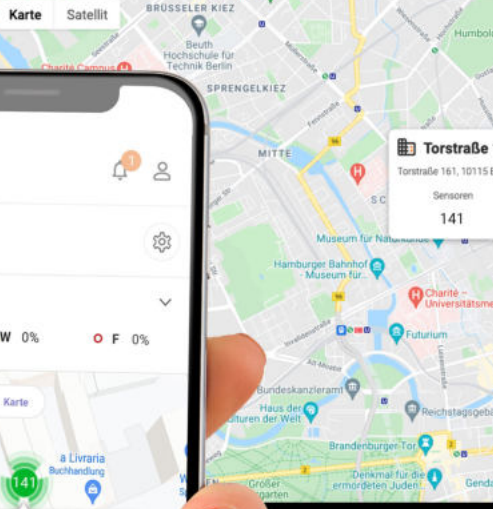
Karte
Satellit
BRÜSSELER KIEZ
Beuth Hochschule für Technik Berlin
Charité Campus
Humbol
SPRENGELKIEZ
MITTE
Torstraße
Torstraße 161, 10115 B
Sensoren
141
SC
Museum für Naturkunde
Hamburger Bahnhof - Museum für...
Charité – Universitätsme
Futurium
Bundeskanzleramt
Haus der Kulturen der Welt
Reichstagsgebä
Brandenburger Tor
Denkmal für die ermordeten Juden
Großer Stern
Genda
1
W 0%
F 0%
Karte
a Livraria Buchhandlung
141